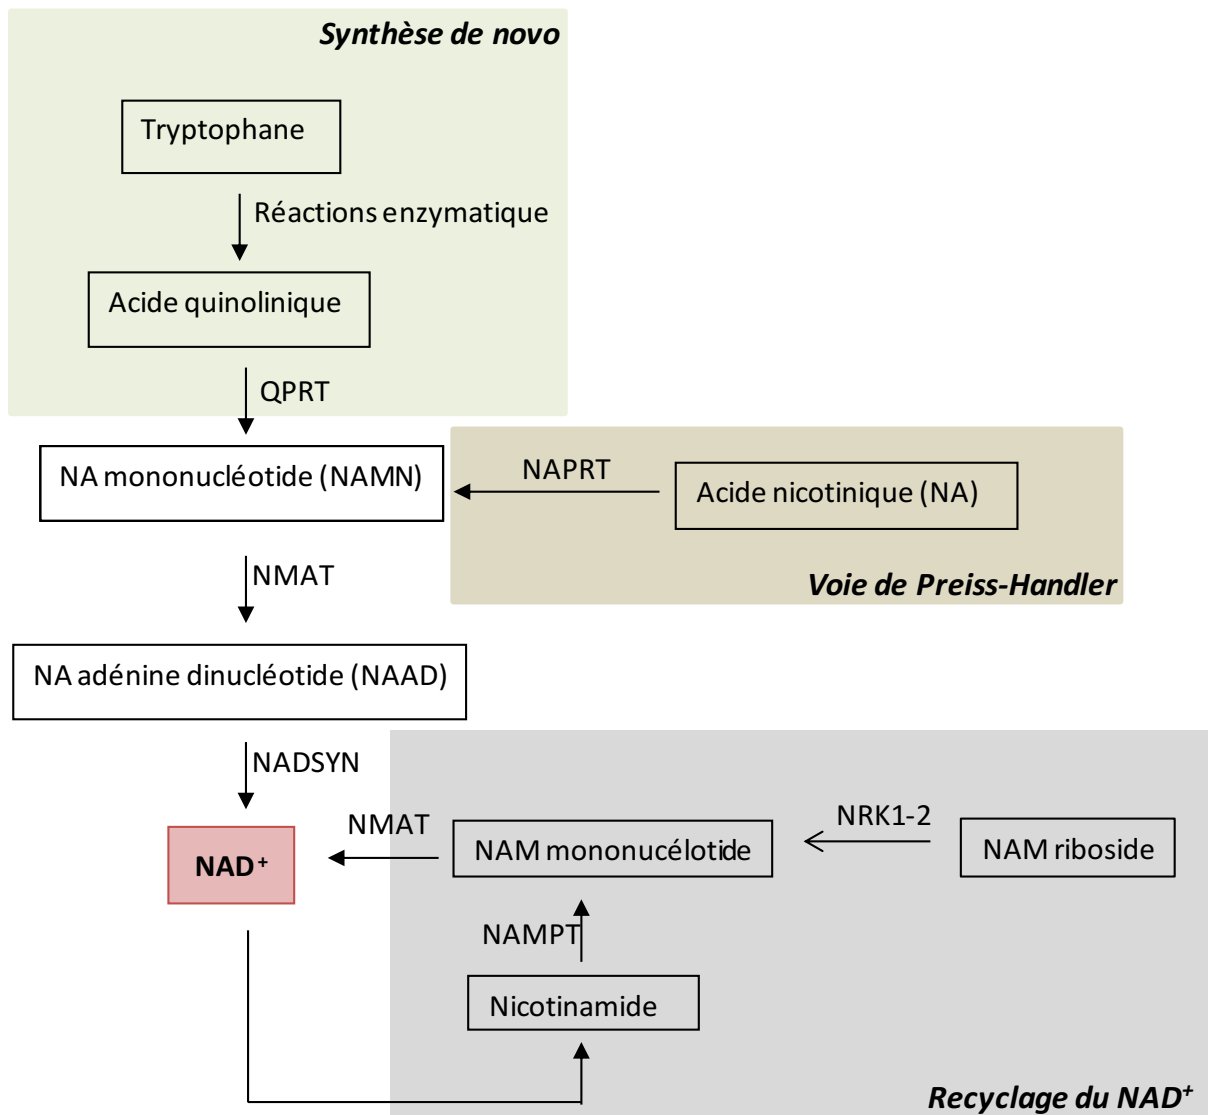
Synthèse de novo

Tryptophane

Réactions enzymatique

Acide quinolinique

QPRT

NA mononucléotide (NAMN)

NAPRT

Acide nicotinique (NA)

Voie de Preiss-Handler

NMAT

NA adénine dinucléotide (NAAD)

NADSYN

NMAT

NAD$^+$

NAM mononucélotide

NRK1-2

NAM riboside

NAMPT

Nicotinamide

Recyclage du NAD$^+$